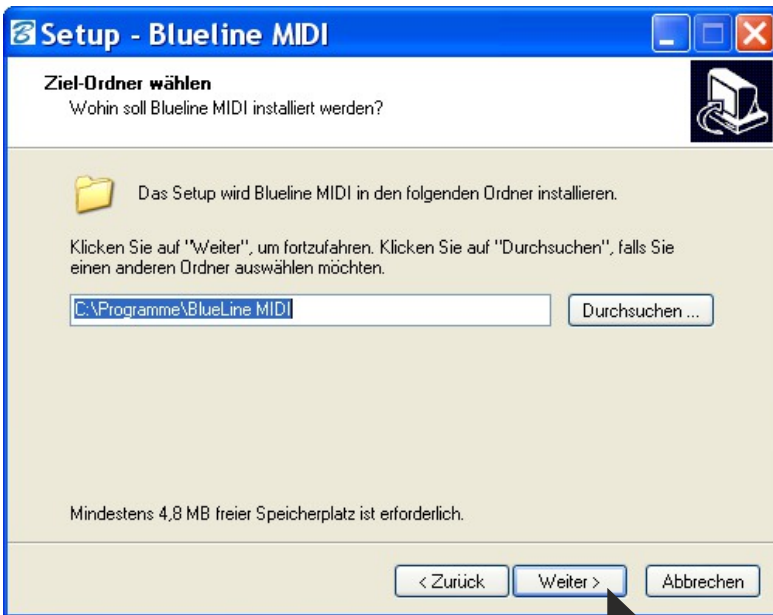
Setup - Blueline MIDI

Ziel-Ordner wählen
Wohin soll Blueline MIDI installiert werden?

Das Setup wird Blueline MIDI in den folgenden Ordner installieren.

Klicken Sie auf "Weiter", um fortzufahren. Klicken Sie auf "Durchsuchen", falls Sie einen anderen Ordner auswählen möchten.

C:\Programme\BlueLine MIDI

Durchsuchen ...

Mindestens 4,8 MB freier Speicherplatz ist erforderlich.

< Zurück

Weiter >

Abbrechen